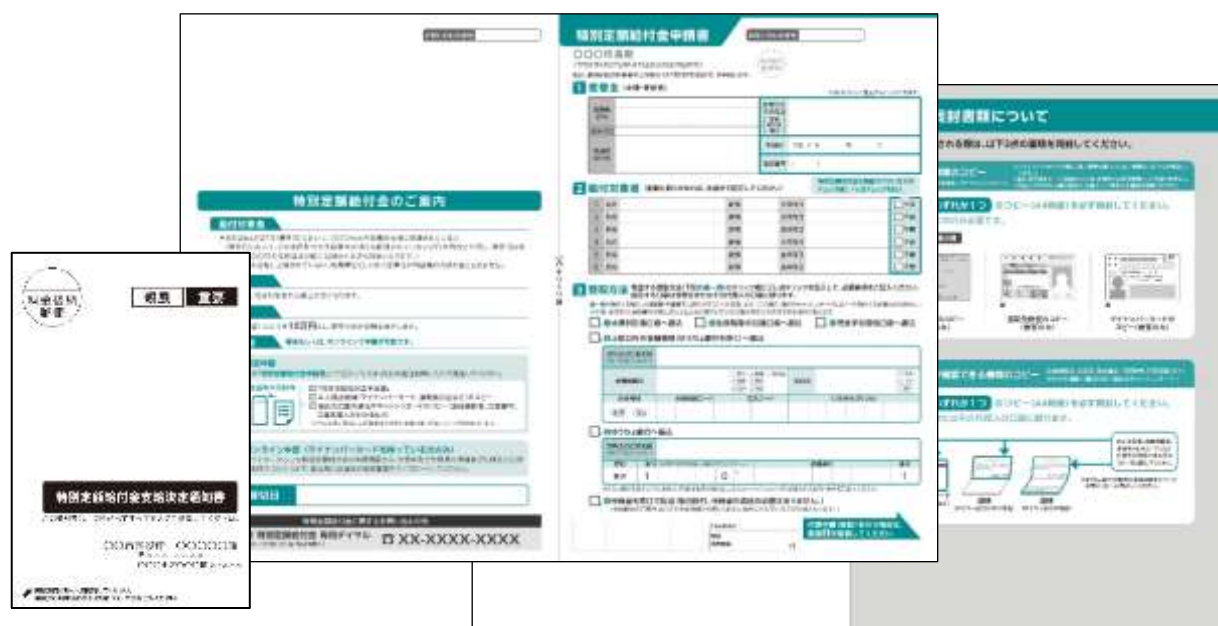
料金後納郵便

親展　重要

特別定額給付金支給決定通知書

特別定額給付金のご案内

特別定額給付金申請書

□□□市区町村

1 受給者

2 給付対象者

3 振込方法

封書類について

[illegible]される際は、以下の書類を同封してください。

いずれか1つ

いずれか1つ

XX-XXXX-XXXX